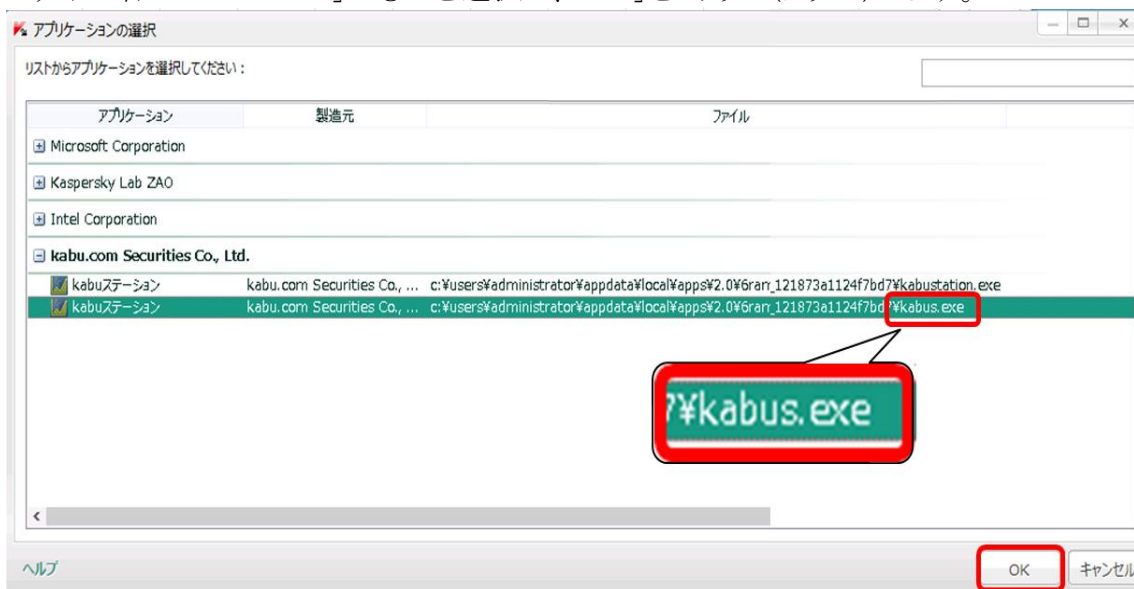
アプリケーションの選択

リストからアプリケーションを選択してください：

| アプリケーション | 製造元 | ファイル |
|---|---|---|
| Microsoft Corporation | | |
| Kaspersky Lab ZAO | | |
| Intel Corporation | | |
| kabu.com Securities Co., Ltd. | | |
| kabuステーション | kabu.com Securities Co., ... | c:¥users¥administrator¥appdata¥local¥apps¥2.0¥6rarr_121873a1124f7bd7¥kabustation.exe |
| kabuステーション | kabu.com Securities Co., ... | c:¥users¥administrator¥appdata¥local¥apps¥2.0¥6rarr_121873a1124f7bd7¥kabus.exe |

7¥kabus.exe

ヘルプ

OK キャンセル